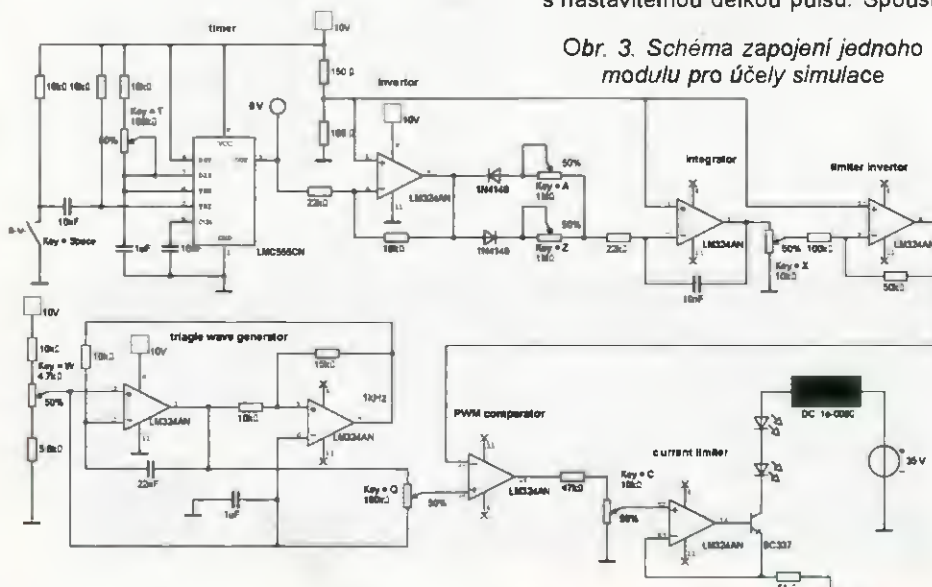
s nastavitelnou délkou pulsu. Spouš

Obr. 3. Schéma zapojení jednoho modulu pro účely simulace

10V

timer

150 Ω

10kΩ 10kΩ

10kΩ

Key = T
100kΩ

50%

5V

VCC

DIS

THR

TRI

CON

OUT

GND

LM555CN

10nF

Key = Space

1uF

10nF

22kΩ

100 Ω

invertor

10V

LM324AN

1N4148

Key = A
1MΩ

50%

50%

10kΩ

1N4148

Key = Z
1MΩ

22kΩ

integrator

LM324AN

10nF

50%

100kΩ

Key = X
10kΩ

limiter invertor

LM324AN

50kΩ

10V

10kΩ

Key = W
4.7kΩ

50%

5.6kΩ

triagle wave generator

10kΩ

10V

15kΩ

1kHz

LM324AN

10kΩ

LM324AN

22nF

1uF

PWM comparator

Key = Q
100kΩ

50%

LM324AN

47kΩ

Key = C
10kΩ

50%

current limiter

LM324AN

BC337

DC 1e-008Ω

35 V